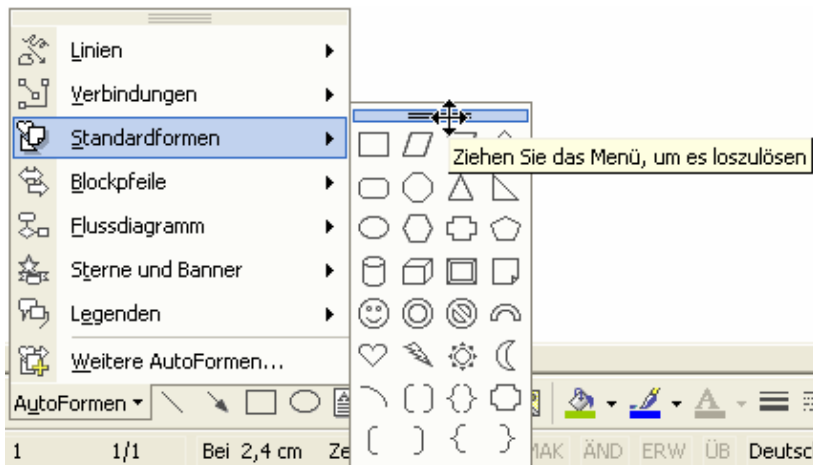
Linien
Verbindungen
Standardformen
Blockpfeile
Flussdiagramm
Sterne und Banner
Legenden
Weitere AutoFormen...

Ziehen Sie das Menü, um es loszulösen

AutoFormen ▾

1 1/1 Bei 2,4 cm Ze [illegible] MAK ÄND ERW ÜB Deutsc